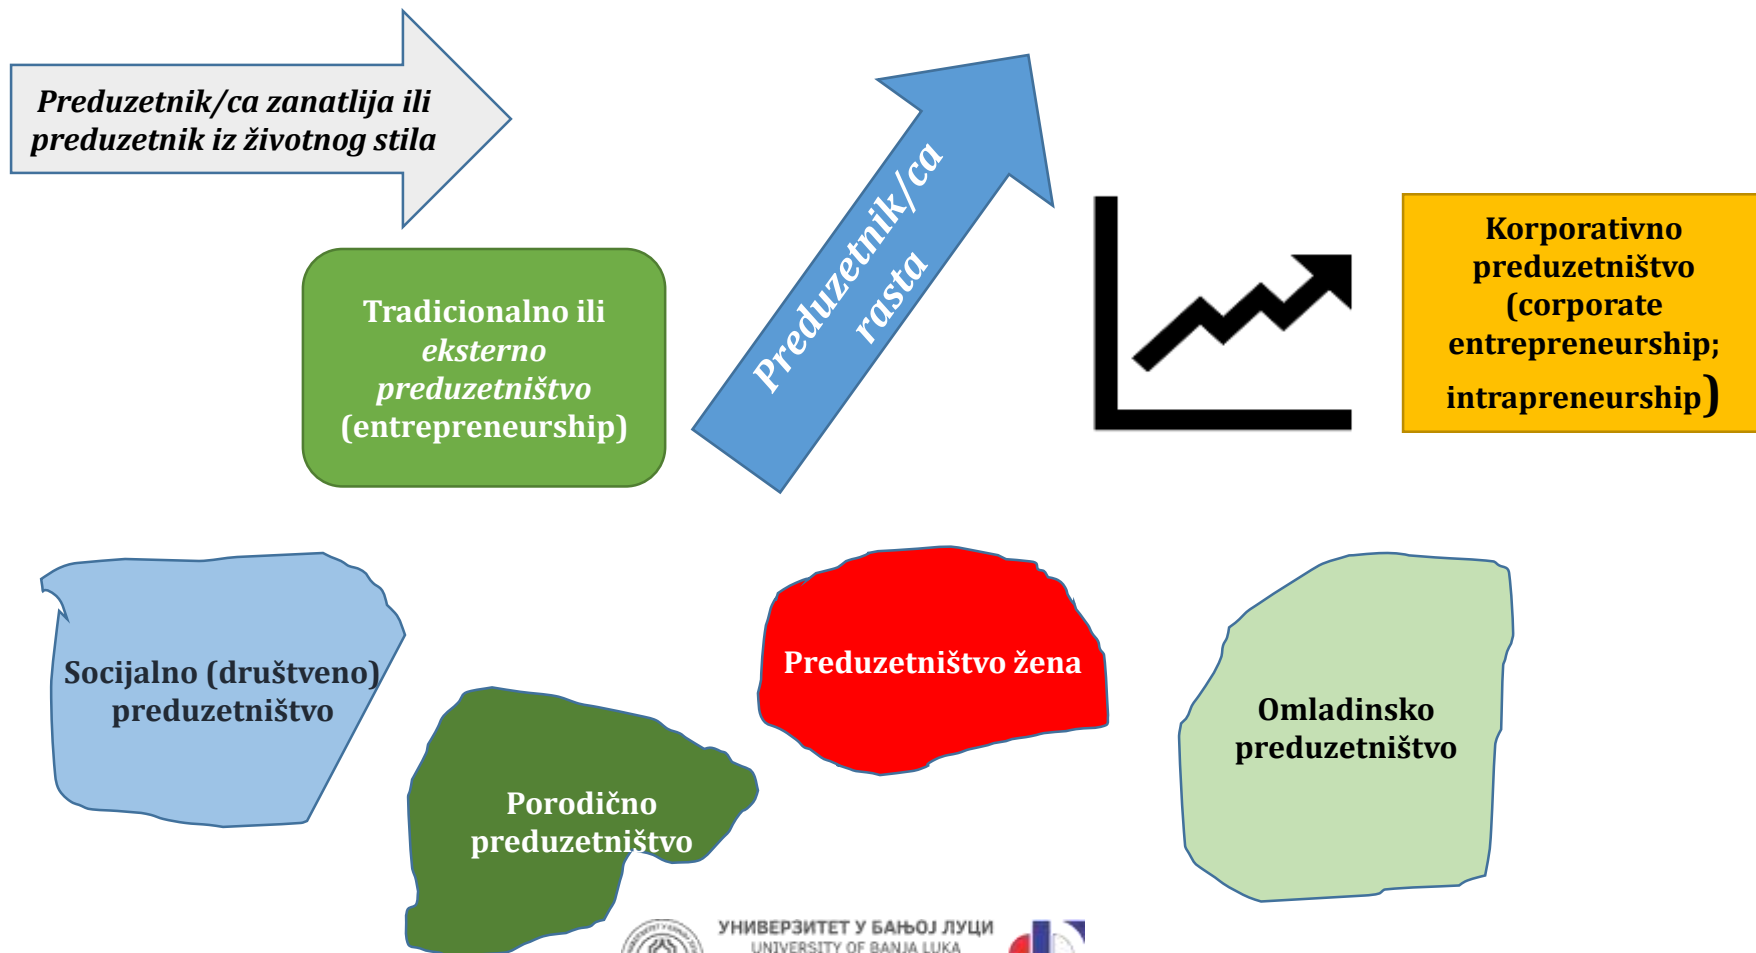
Preduzetnik/ca zanatlija ili preduzetnik iz životnog stila

Tradicionalno ili eksterno preduzetništvo (entrepreneurship)

Preduzetnik/ca rasta

Korporativno preduzetništvo (corporate entrepreneurship; intrapreneurship)

Socijalno (društveno) preduzetništvo

Porodično preduzetništvo

Preduzetništvo žena

Omladinsko preduzetništvo

УНИВЕРЗИТЕТ У БАЊОЈ ЛУЦИ
UNIVERSITY OF BANJA LUKA